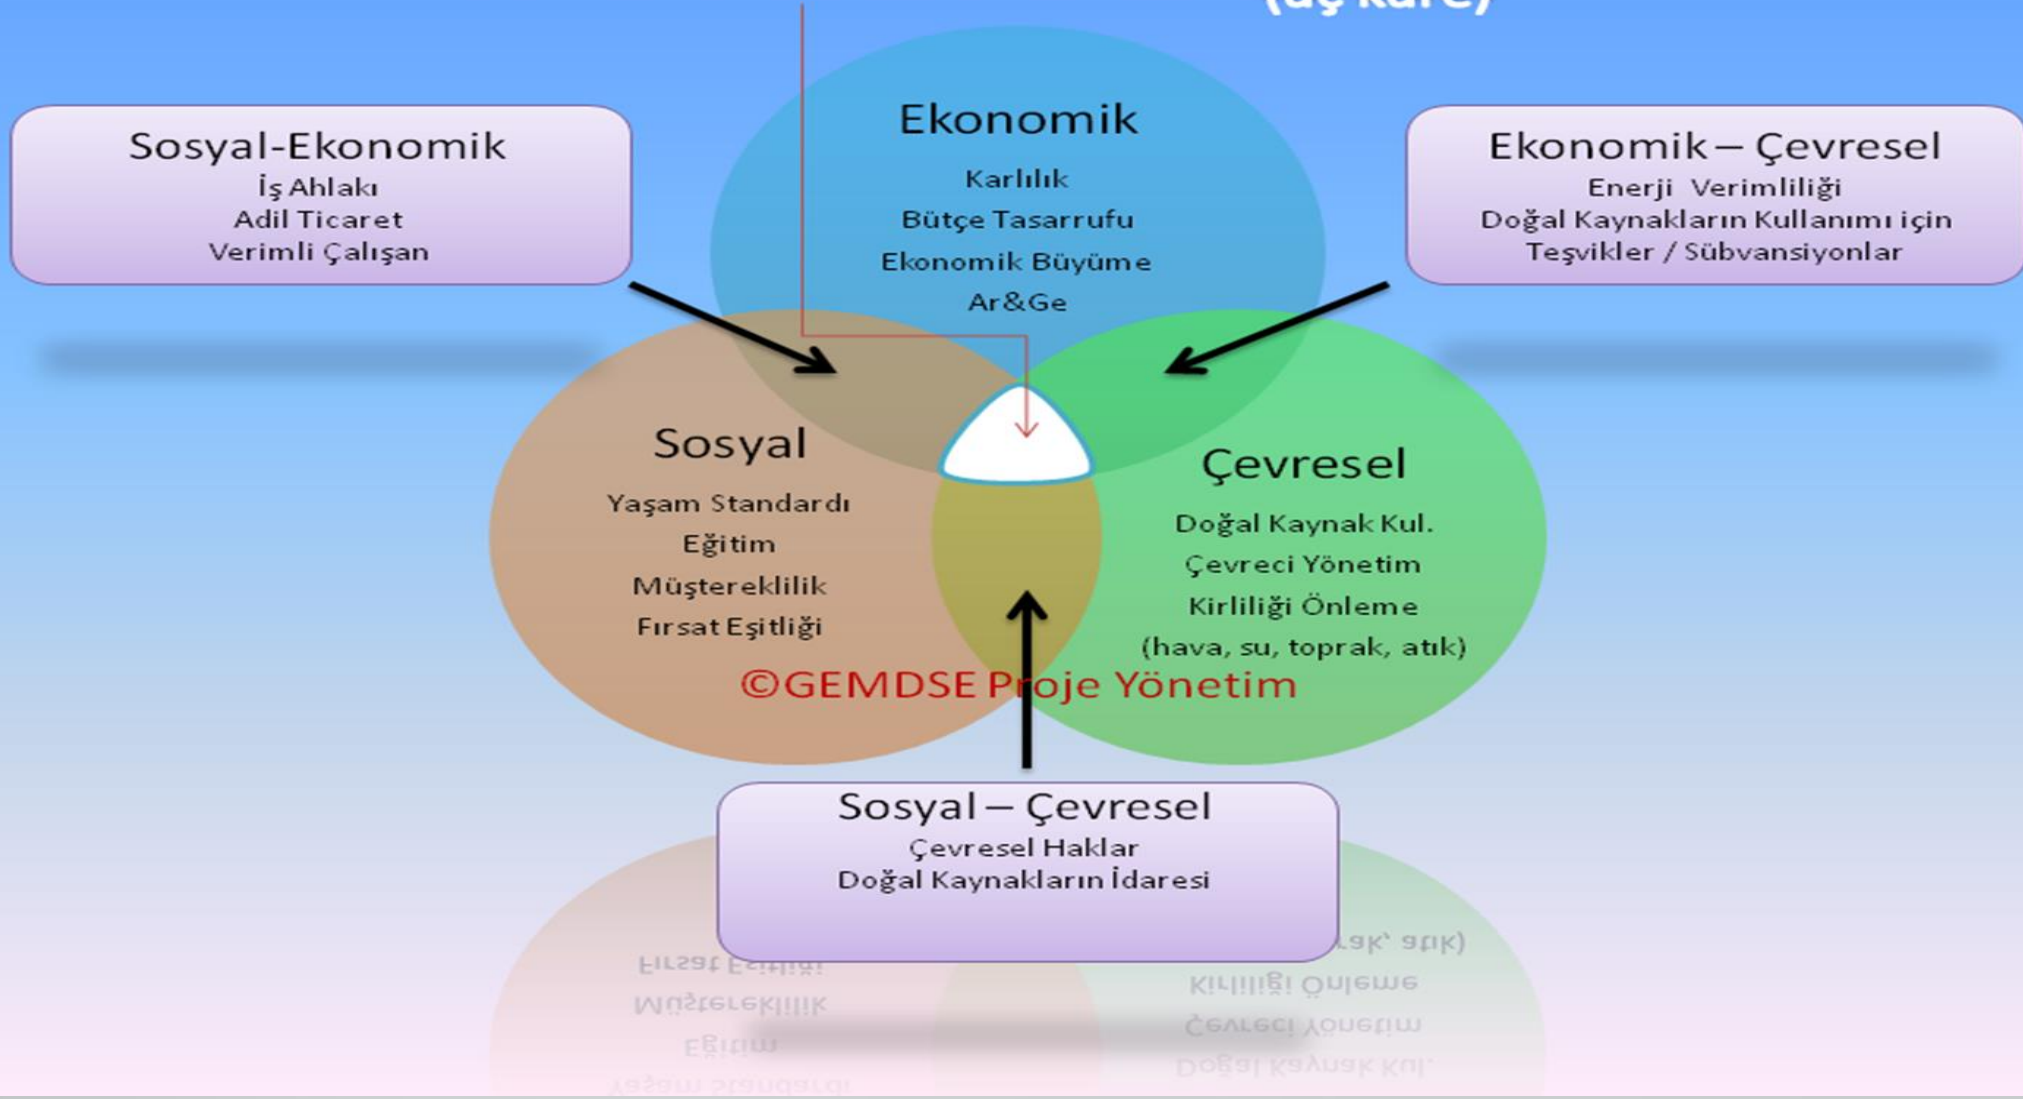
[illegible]

Sosyal-Ekonomik
İş Ahlakı
Adil Ticaret
Verimli Çalışan

Ekonomik
Karlılık
Bütçe Tasarrufu
Ekonomik Büyüme
Ar&Ge

Ekonomik – Çevresel
Enerji Verimliliği
Doğal Kaynakların Kullanımı için
Teşvikler / Sübvansiyonlar

Sosyal
Yaşam Standardı
Eğitim
Müştereklilik
Fırsat Eşitliği

Çevresel
Doğal Kaynak Kul.
Çevreci Yönetim
Kirliliği Önleme
(hava, su, toprak, atık)

©GEMDSE Proje Yönetim

Sosyal – Çevresel
Çevresel Haklar
Doğal Kaynakların İdaresi